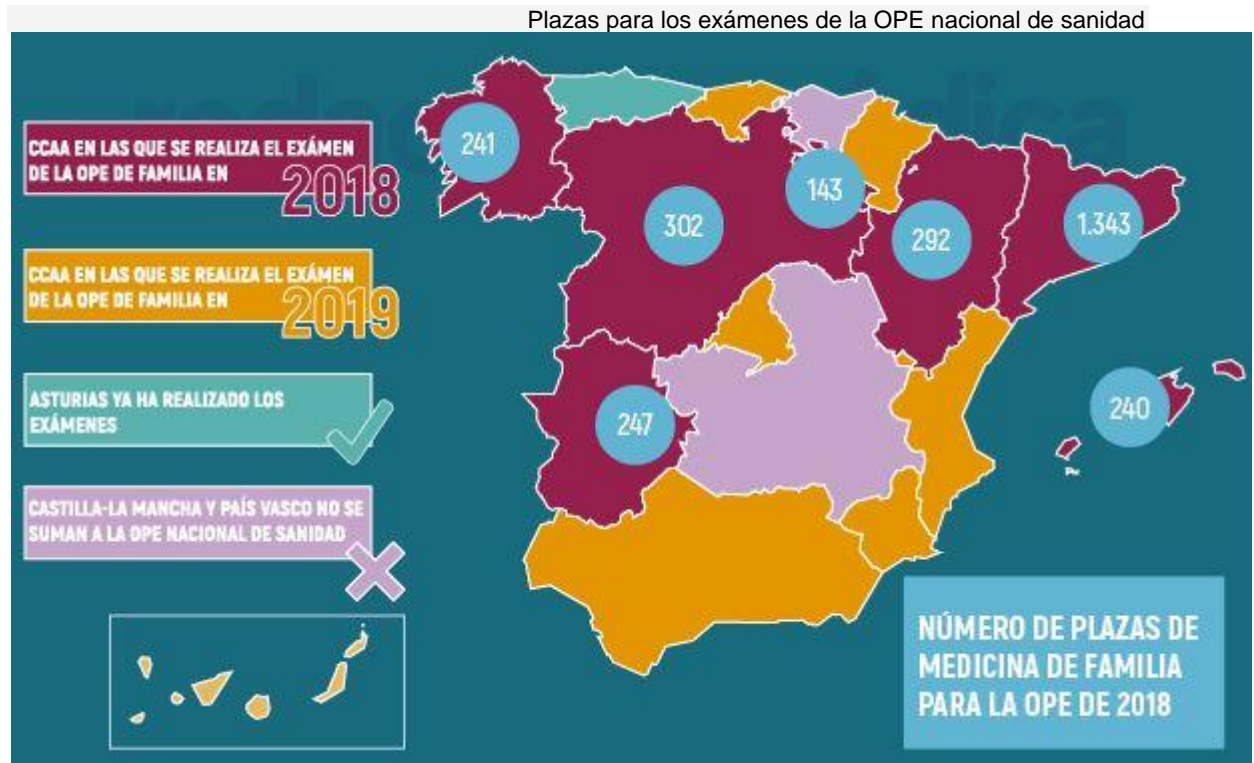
Plazas para los exámenes de la OPE nacional de sanidad

CCAA EN LAS QUE SE REALIZA EL EXÁMEN DE LA OPE DE FAMILIA EN 2018

CCAA EN LAS QUE SE REALIZA EL EXÁMEN DE LA OPE DE FAMILIA EN 2019

ASTURIAS YA HA REALIZADO LOS EXÁMENES

CASTILLA-LA MANCHA Y PAÍS VASCO NO SE SUMAN A LA OPE NACIONAL DE SANIDAD

241

302

143

292

1.343

247

240

NÚMERO DE PLAZAS DE MEDICINA DE FAMILIA PARA LA OPE DE 2018